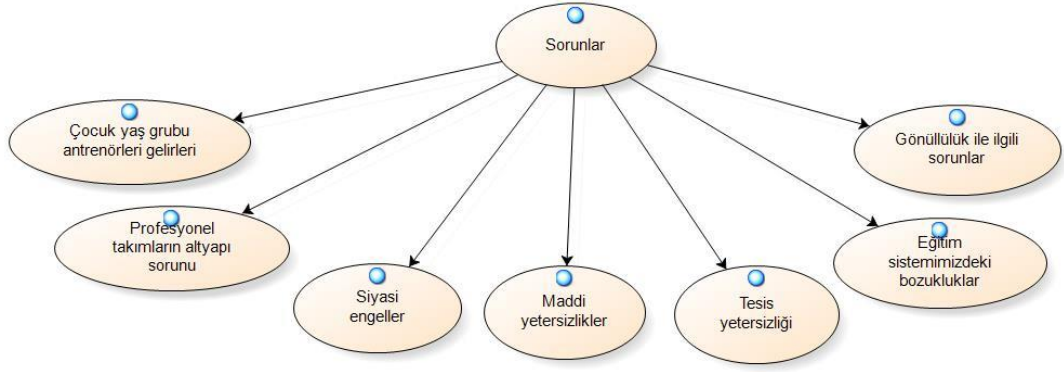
Sorunlar

Çocuk yaş grubu antrenörleri gelirleri

Gönüllülük ile ilgili sorunlar

Profesyonel takımların altyapı sorunu

Eğitim sistemimizdeki bozukluklar

Siyasi engeller

Maddi yetersizlikler

Tesis yetersizliği